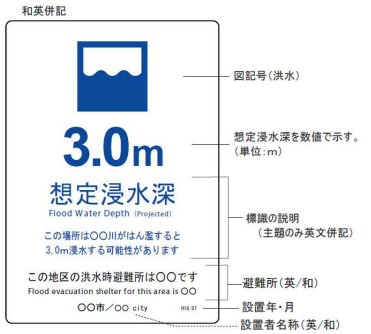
和英併記

3.0m

想定浸水深
Flood Water Depth (Projected)

この場所は○○川がはん濫すると3.0m浸水する可能性があります

この地区の洪水時避難所は○○です
Flood evacuation shelter for this area is ○○

○○市／○○ city

H18.07

図記号（洪水）

想定浸水深を数値で示す。（単位：m）

標識の説明（主題のみ英文併記）

避難所（英／和）

設置年・月

設置者名称（英／和）